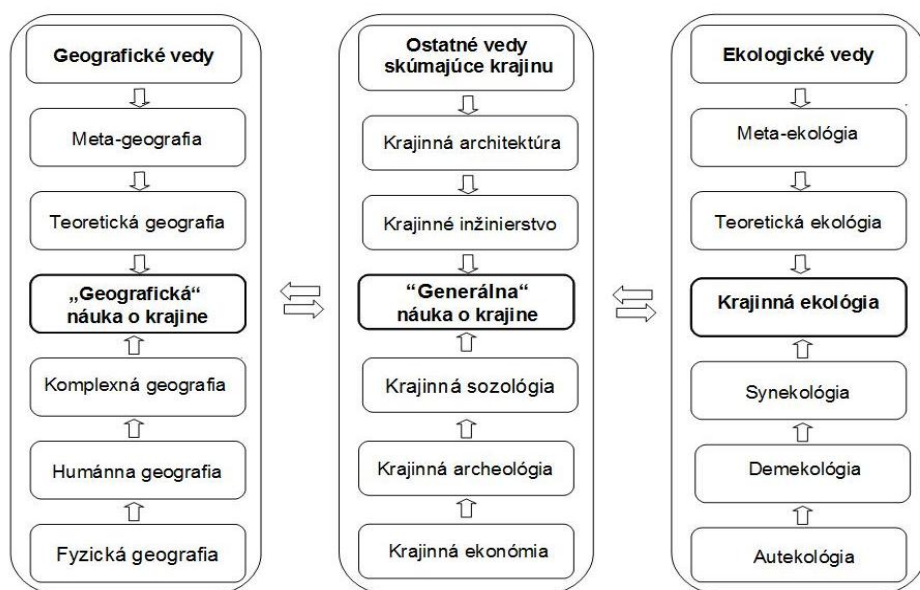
Geografické vedy

Meta-geografia

Teoretická geografia

„Geografická“ náuka o krajine

Komplexná geografia

Humánna geografia

Fyzická geografia

Ostatné vedy skúmajúce krajinu

Krajinná architektúra

Krajinné inžinierstvo

“Generálna“ náuka o krajine

Krajinná sozológia

Krajinná archeológia

Krajinná ekonómia

Ekologické vedy

Meta-ekológia

Teoretická ekológia

Krajinná ekológia

Synekológia

Demekológia

Autekológia